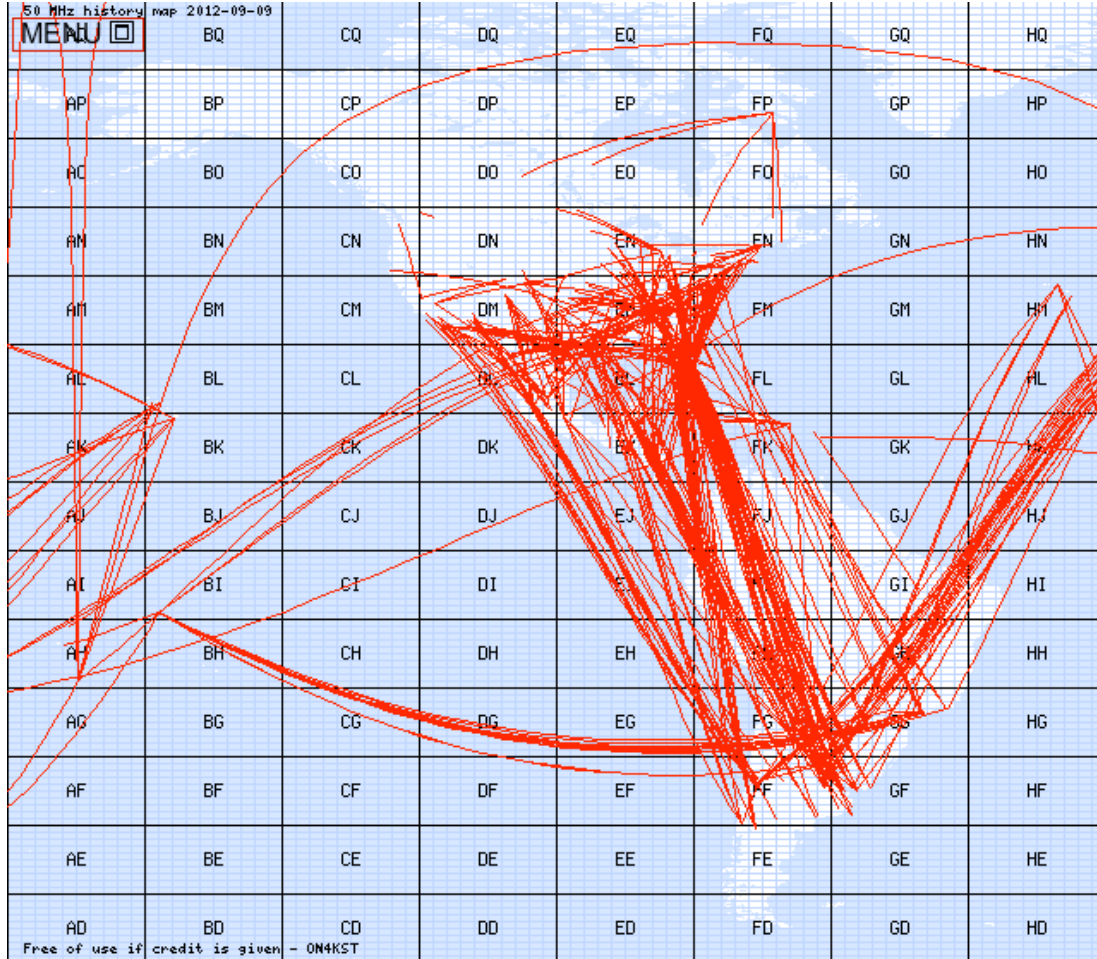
50 MHz history map 2012-09-09

MENU

| AQ | BQ | CQ | DQ | EQ | FQ | GQ | HQ |
|---|---|---|---|---|---|---|---|
| AP | BP | CP | DP | EP | FP | GP | HP |
| AO | BO | CO | DO | EO | FO | GO | HO |
| AN | BN | CN | DN | EN | FN | GN | HN |
| AM | BM | CM | DM | EM | FM | GM | HM |
| AL | BL | CL | DL | EL | FL | GL | HL |
| AK | BK | CK | DK | EK | FK | GK | HK |
| AJ | BJ | CJ | DJ | EJ | FJ | GJ | HJ |
| AI | BI | CI | DI | EI | FI | GI | HI |
| AH | BH | CH | DH | EH | FH | GH | HH |
| AG | BG | CG | DG | EG | FG | GG | HG |
| AF | BF | CF | DF | EF | FF | GF | HF |
| AE | BE | CE | DE | EE | FE | GE | HE |
| AD | BD | CD | DD | ED | FD | GD | HD |

Free of use if credit is given - ON4KST